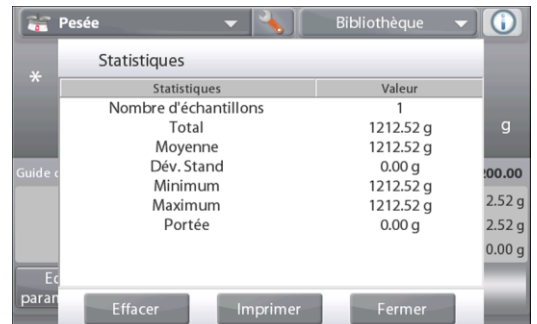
Pesée
Bibliothèque

*

Statistiques

| Statistiques | Valeur |
|---|---|
| Nombre d'échantillons | 1 |
| Total | 1212.52 g |
| Moyenne | 1212.52 g |
| Dév. Stand | 0.00 g |
| Minimum | 1212.52 g |
| Maximum | 1212.52 g |
| Portée | 0.00 g |

g
Guide c
:00.00
2.52 g
2.52 g
0.00 g
Ec
paran

Effacer
Imprimer
Fermer